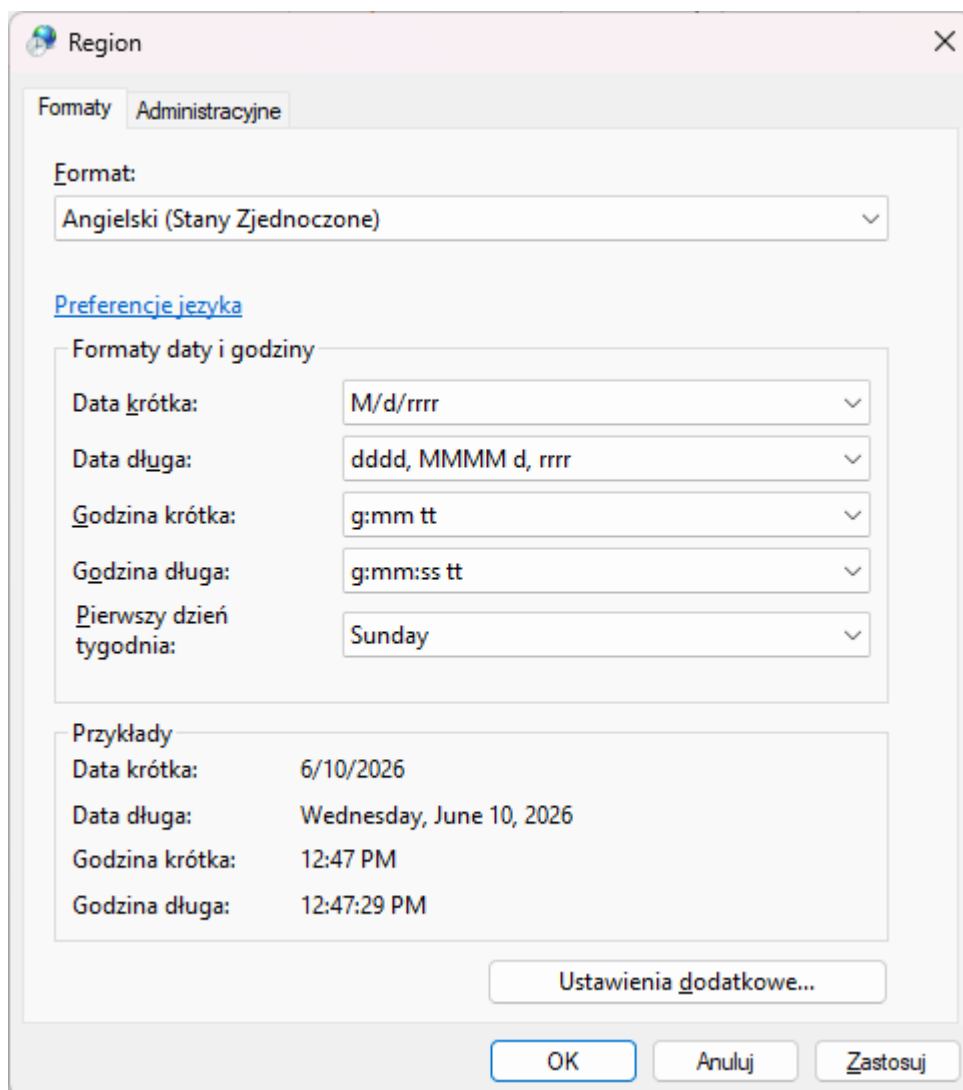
Region

Formaty | Administracyjne

Format:
Angielski (Stany Zjednoczone)

Preferencje jezyka

Formaty daty i godziny
Data krótka: M/d/rrrr
Data długa: dddd, MMMM d, rrrr
Godzina krótka: g:mm tt
Godzina długa: g:mm:ss tt
Pierwszy dzień tygodnia: Sunday

Przykłady
Data krótka: 6/10/2026
Data długa: Wednesday, June 10, 2026
Godzina krótka: 12:47 PM
Godzina długa: 12:47:29 PM

Ustawienia dodatkowe...

OK
Anuluj
Zastosuj